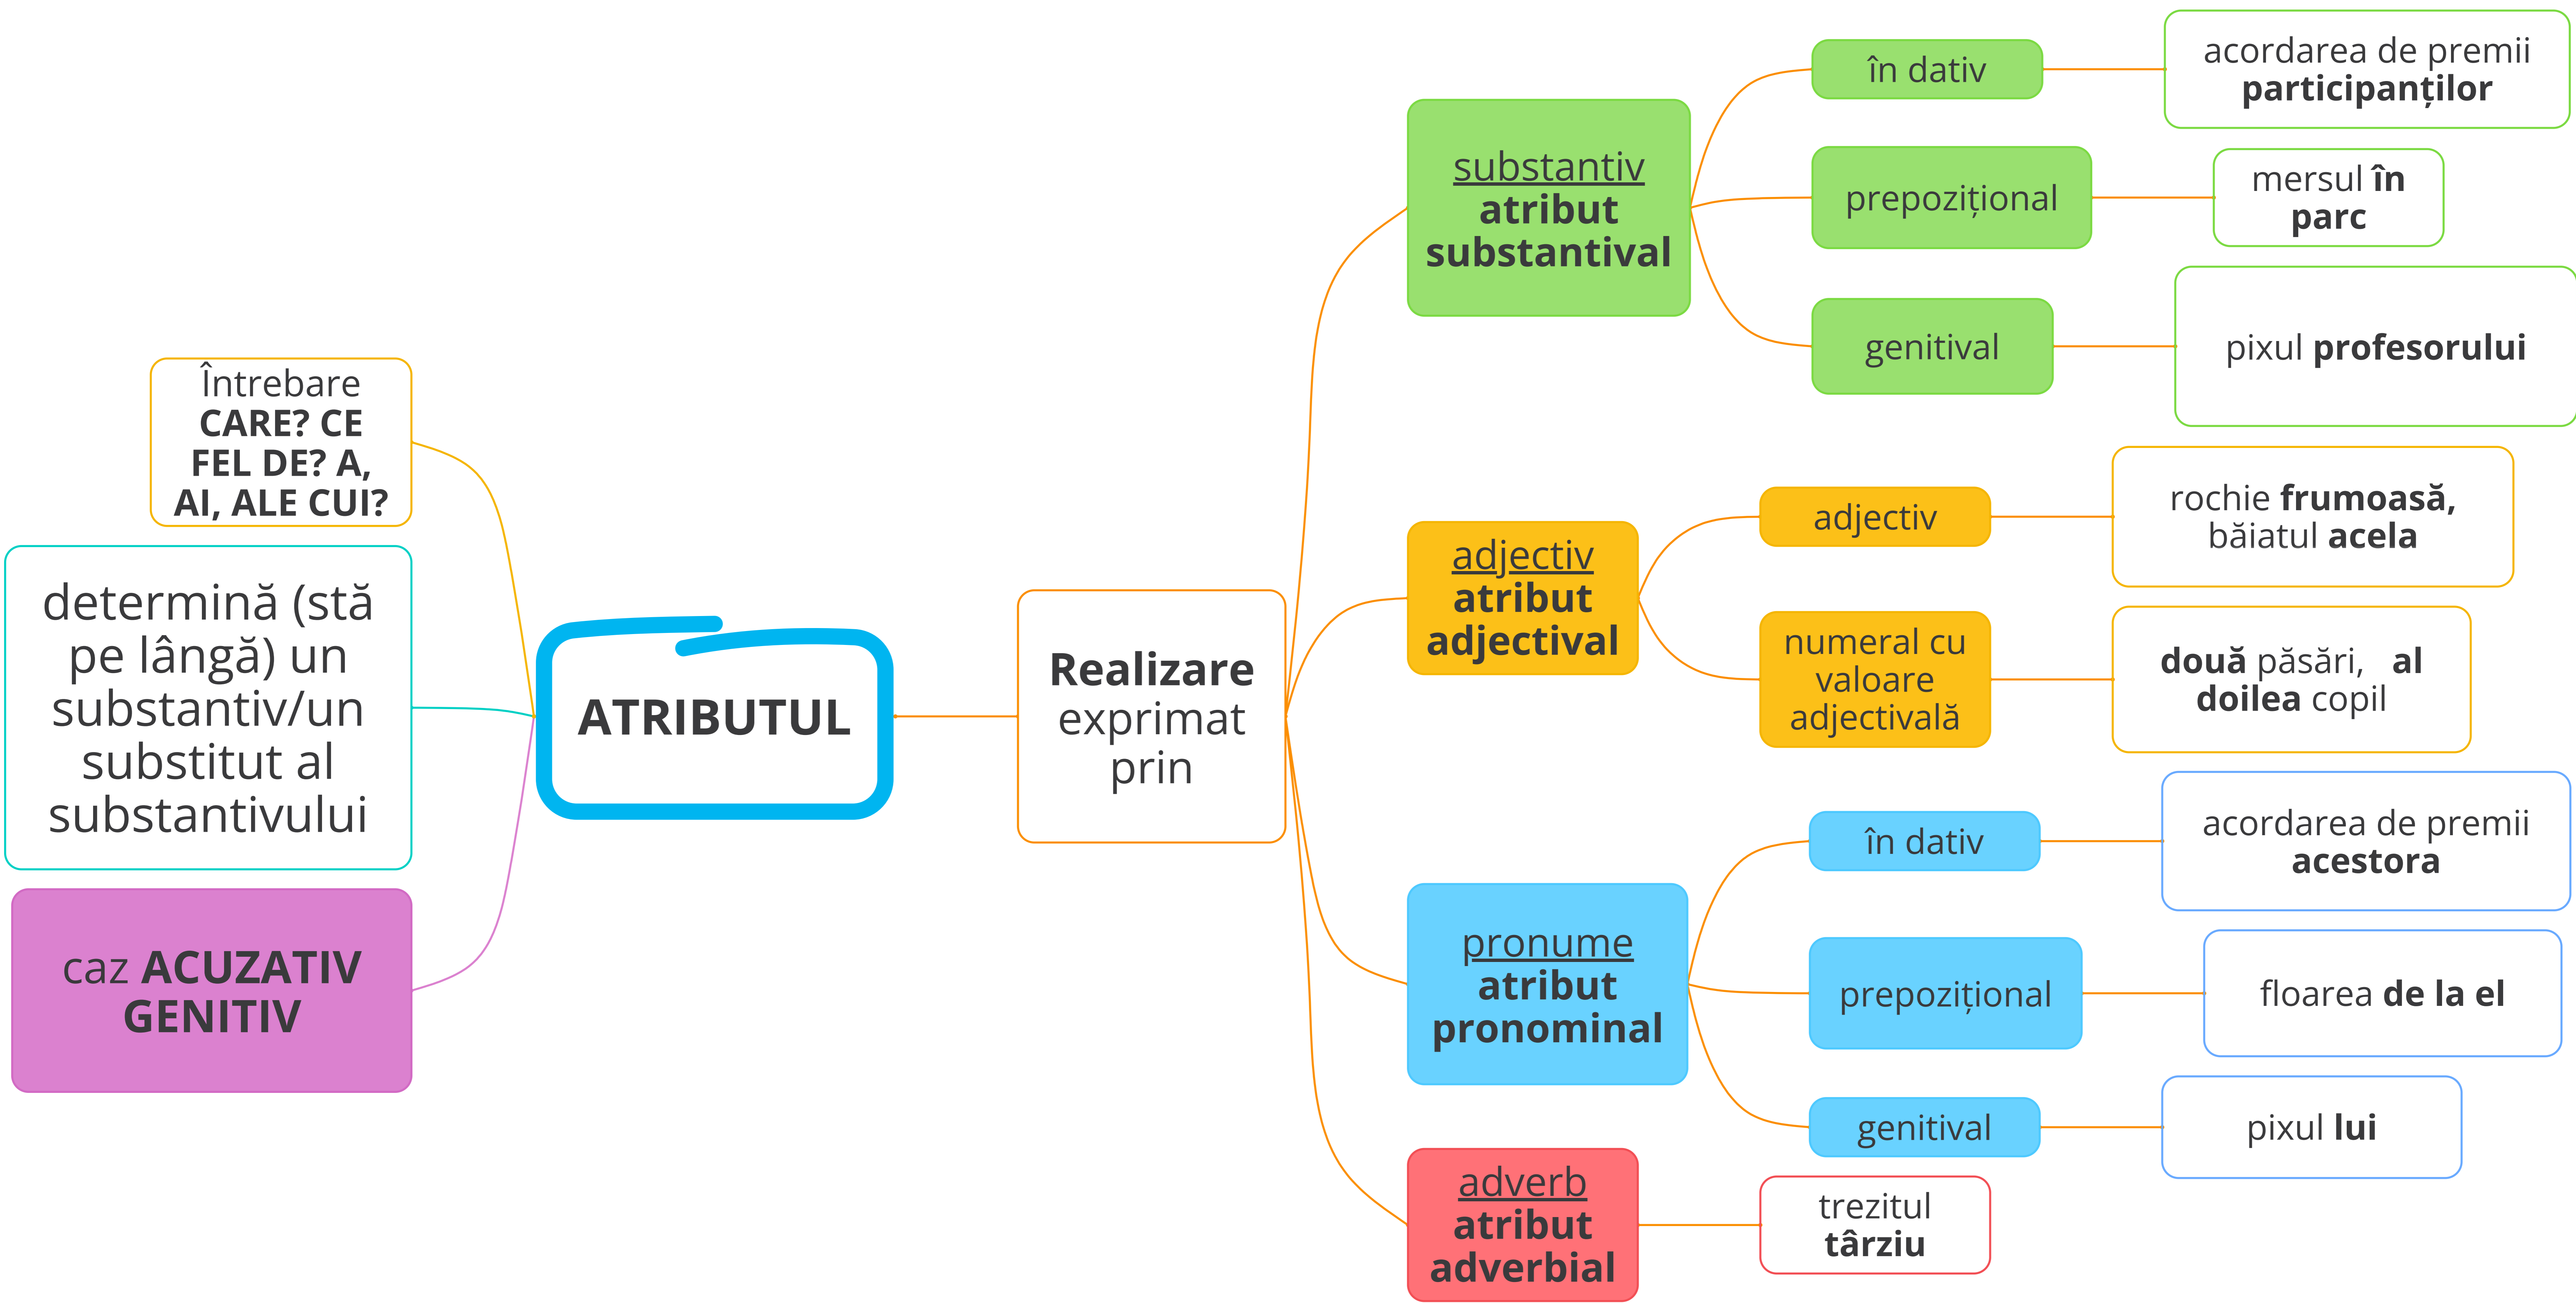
Întrebare
**CARE? CE FEL DE? A, AI, ALE CUI?**

determină (stă pe lângă) un substantiv/un substitut al substantivului

caz **ACUZATIV GENITIV**

**ATRIBUTUL**

**Realizare** exprimat prin

substantiv
**atribut substantival**

în dativ
acordarea de premii **participanților**

prepozițional
mersul **în parc**

genitival
pixul **profesorului**

adjectiv
**atribut adjectival**

adjectiv
rochie **frumoasă,** băiatul **acela**

numeral cu valoare adjectivală
**două** păsări, **al doilea** copil

pronume
**atribut pronominal**

în dativ
acordarea de premii **acestora**

prepozițional
floarea **de la el**

genitival
pixul **lui**

adverb
**atribut adverbial**

trezitul **târziu**